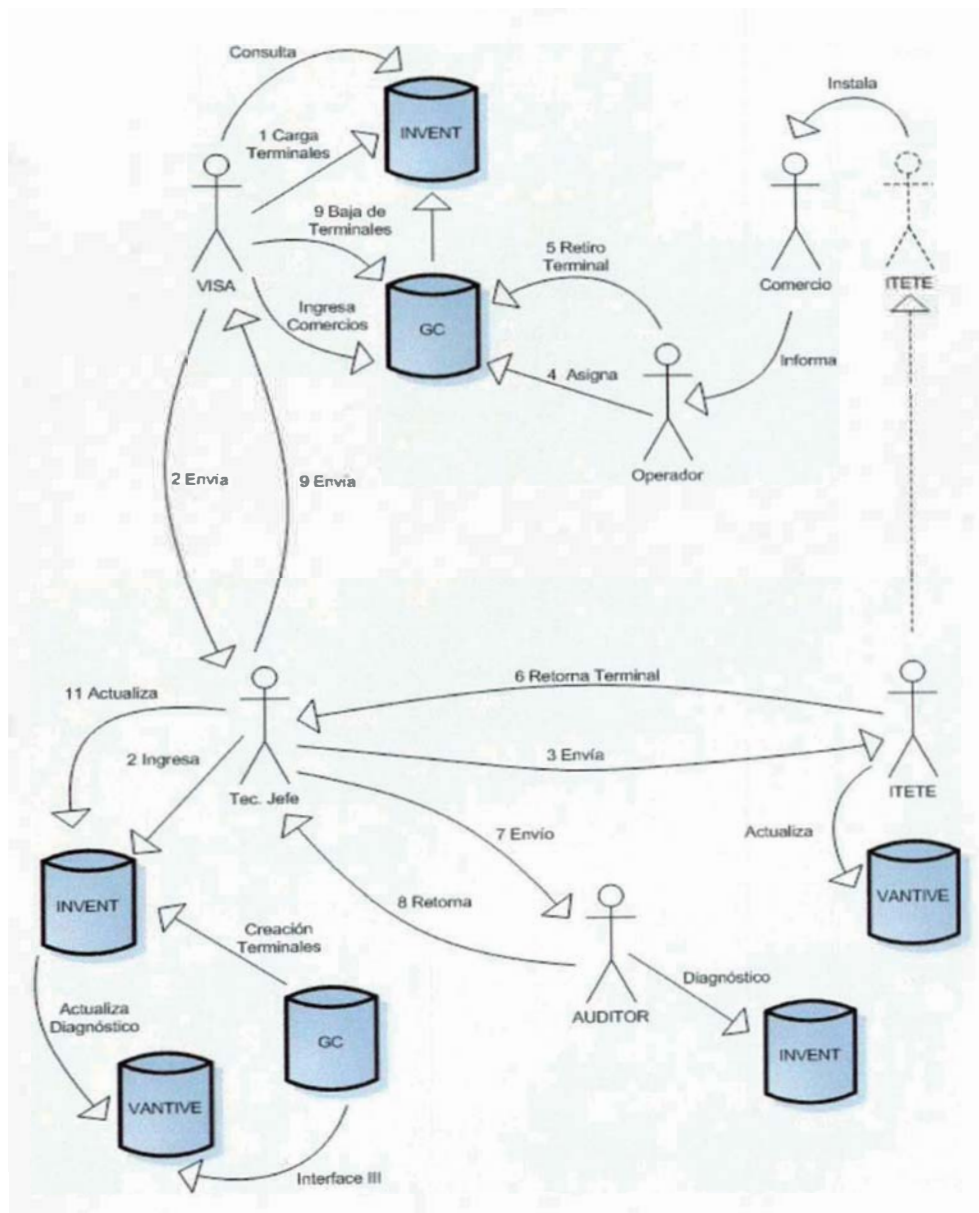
Consulta

INVENT

1 Carga Terminales

Instala

9 Baja de Terminales

VISA

5 Retiro Terminal

Comercio

ITETE

Ingresa Comercios

GC

Informa

4 Asigna

Operador

2 Envia

9 Envia

11 Actualiza

6 Retorna Terminal

2 Ingresa

Tec. Jefe

3 Envía

ITETE

7 Envío

Actualiza

INVENT

8 Retorna

VANTIVE

Creación Terminales

Diagnóstico

GC

AUDITOR

Actualiza Diagnóstico

INVENT

VANTIVE

Interface III